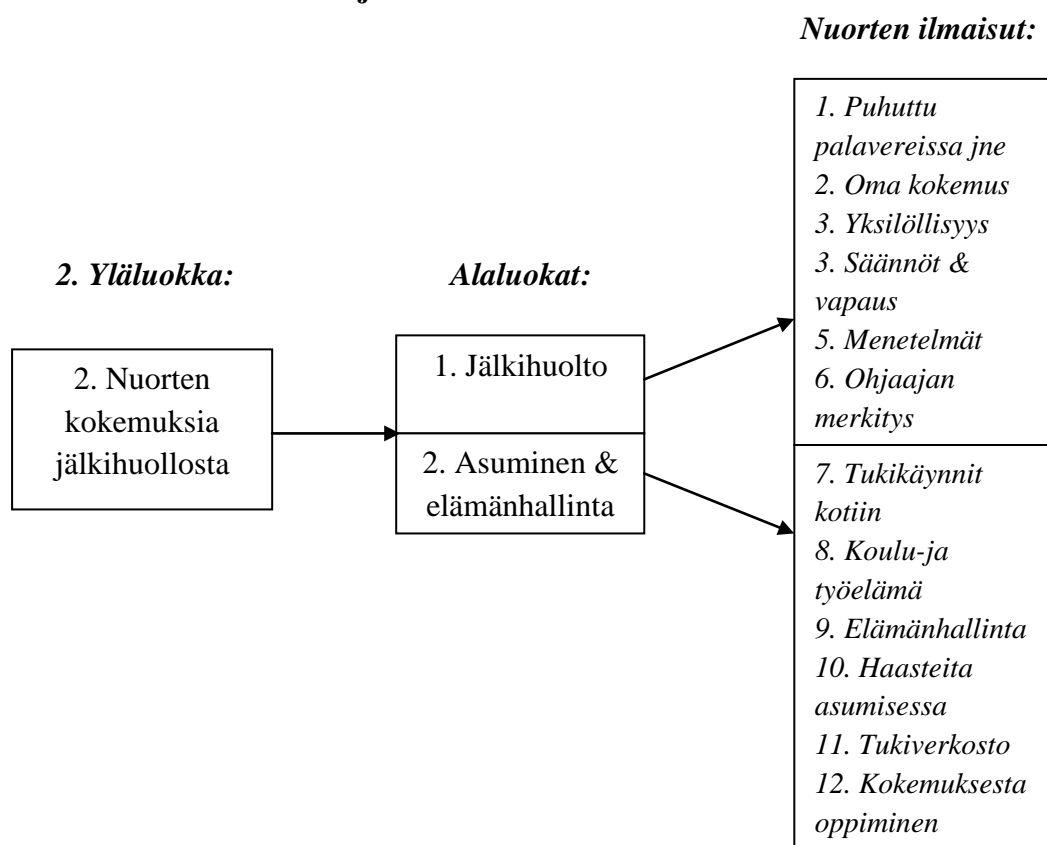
Nuorten ilmaisut:

2. Yläluokka:

Alaluokat:

2. Nuorten kokemuksia jälkihuollosta

1. Jälkihuolto

2. Asuminen & elämänhallinta

1. Puhuttu palavereissa jne
2. Oma kokemus
3. Yksilöllisyys
3. Säännöt & vapaus
5. Menetelmät
6. Ohjaajan merkitys

7. Tukikäynnit kotiin
8. Koulu-ja työelämä
9. Elämänhallinta
10. Haasteita asumisessa
11. Tukiverkosto
12. Kokemuksesta oppiminen